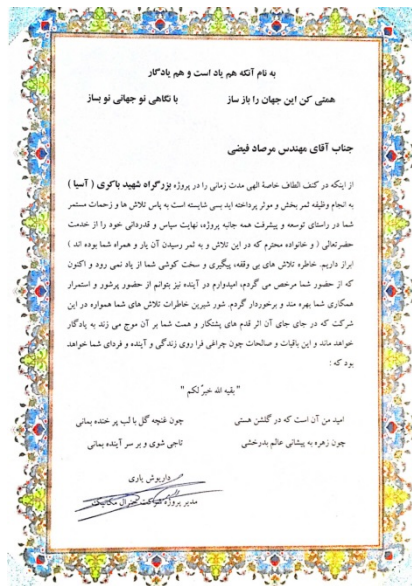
به نام آنکه هم یاد است و هم یادگار

هستی کن این جهان را باز ساز          با نگاهی نو جهانی نو بساز

جناب آقای مهندس مرصاد فیضی

از اینکه در کنف الطاف خاصه الهی مدت زمانی را در پروژه بزرگراه شهید باکری ( آسیا ) به انجام وظیفه ثمر بخش و موثر پرداخته اید بسی شایسته است به پاس تلاش ها و زحمات مستمر شما در راستای توسعه و پیشرفت همه جانبه پروژه، نهایت سپاس و قدردانی خود را از خدمت حضرتعالی ( و خانواده محترم که در این تلاش و به ثمر رسیدن آن یار و همراه شما بوده اند ) ابراز داریم. خاطره تلاش های بی وقفه، پیگیری و سخت کوشی شما از یاد نمی رود و اکنون که از حضور شما مرخص می گردم، امیدوارم در آینده نیز بتوانم از حضور پرشور و استمرار همکاری شما بهره مند و برخوردار گردم. شور شیرین خاطرات تلاش های شما همواره در این شرکت که در جای جای آن اثر قدم های پشتکار و همت شما بر آن موج می زند به یادگار خواهد ماند و این باقیات و صالحات چون چراغی فرا روی زندگی و آینده و فردای شما خواهد بود که :

" بقیه الله خیرٌ لکم "

امید من آن است که در گلشن هستی          چون غنچه گل با لب پر خنده بمانی
چون زهره به پیشانی عالم بدرخشی          تاجی شوی و بر سر آینده بمانی

داریوش باری
مدیر پروژه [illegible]